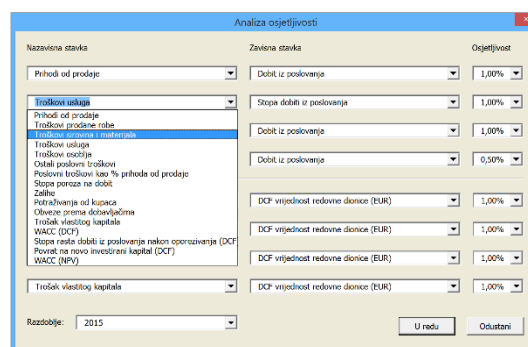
Analiza osjetljivosti

Nazavisna stavka

Zavisna stavka

Osjetljivost

Prihodi od prodaje

Dobit iz poslovanja

1,00%

Troškovi usluga

Stopa dobiti iz poslovanja

1,00%

Prihodi od prodaje
Troškovi prodane robe
Troškovi sirovina i materijala
Troškovi usluga
Troškovi osoblja
Ostali poslovni troškovi
Poslovni troškovi kao % prihoda od prodaje
Stopa poroza na dobit
Zalihe
Potraživanja od kupaca
Obveze prema dobavljačima
Trošak vlastitog kapitala
WACC (DCF)
Stopa rasta dobiti iz poslovanja nakon oporezivanja (DCF
Povrat na novo investirani kapital (DCF)
WACC (NPV)

Dobit iz poslovanja

1,00%

Dobit iz poslovanja

0,50%

DCF vrijednost redovne dionice (EUR)

1,00%

DCF vrijednost redovne dionice (EUR)

1,00%

DCF vrijednost redovne dionice (EUR)

1,00%

Trošak vlastitog kapitala

DCF vrijednost redovne dionice (EUR)

1,00%

Razdoblje:

2015

U redu

Odustani